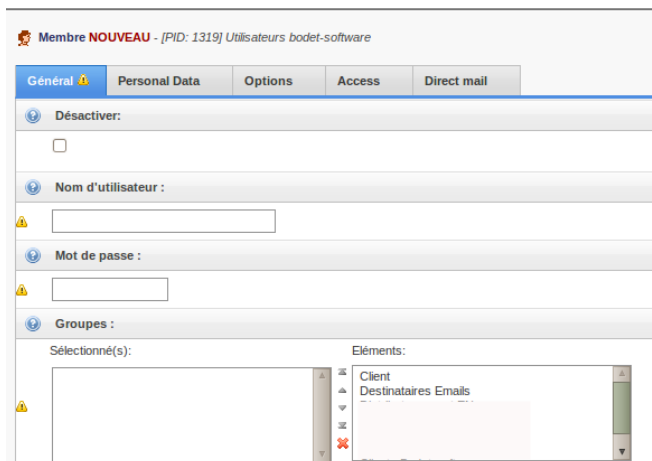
Membre NOUVEAU - [PID: 1319] Utilisateurs bodet-software

Général
Personal Data
Options
Access
Direct mail

Désactiver:

Nom d'utilisateur :

Mot de passe :

Groupes :

Sélectionné(s):

Eléments:

Client
Destinataires Emails
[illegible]